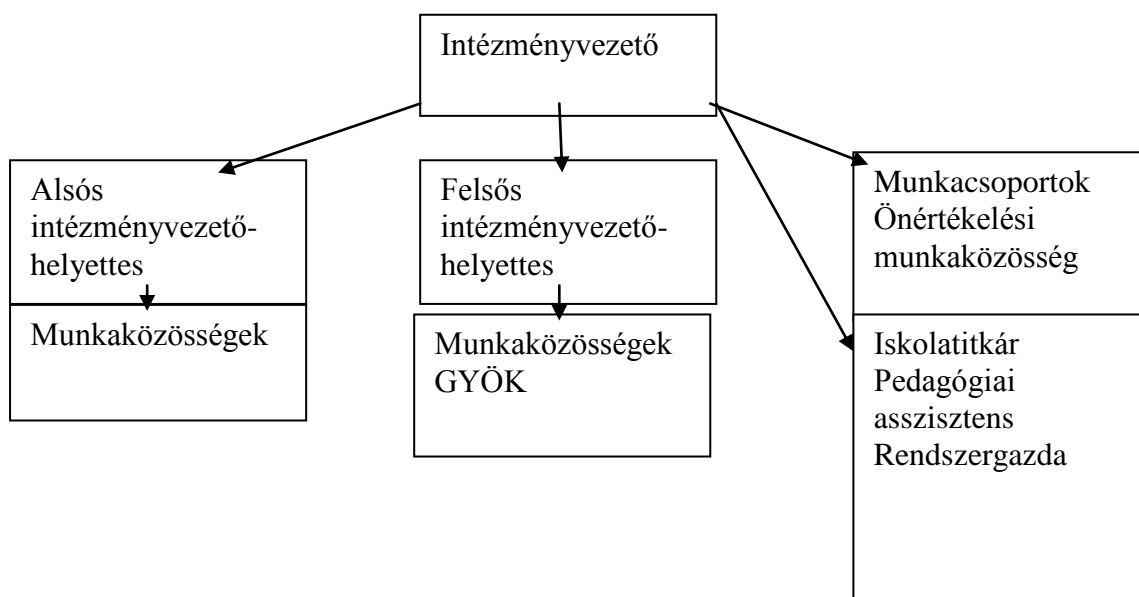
Intézményvezető

Alsós intézményvezető-helyettes

Munkaközösségek

Felsős intézményvezető-helyettes

Munkaközösségek
GYÖK

Munkacsoportok
Önértékelési munkaközösség

Iskolatitkár
Pedagógiai asszisztens
Rendszergazda